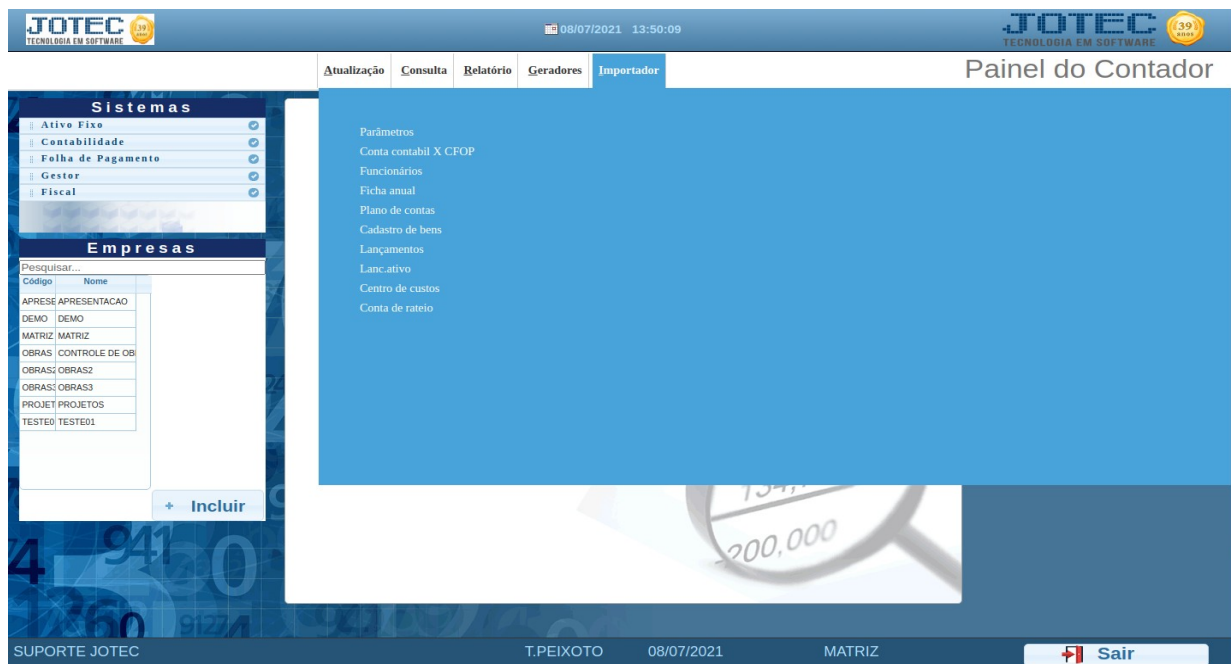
JOTEC 39 anos
TECNOLOGIA EM SOFTWARE

08/07/2021 13:50:09

JOTEC 39 anos
TECNOLOGIA EM SOFTWARE

Atualização | Consulta | Relatório | Geradores | Importador

Painel do Contador

Sistemas
Ativo Fixo
Contabilidade
Folha de Pagamento
Gestor
Fiscal

Empresas
Pesquisar...

| Código | Nome |
|---|---|
| APRESE | APRESENTACAO |
| DEMO | DEMO |
| MATRIZ | MATRIZ |
| OBRAS | CONTROLE DE OB |
| OBRAS2 | OBRAS2 |
| OBRAS3 | OBRAS3 |
| PROJET | PROJETOS |
| TESTE0 | TESTE01 |

+ Incluir

Parâmetros
Conta contabil X CFOP
Funcionários
Ficha anual
Plano de contas
Cadastro de bens
Lançamentos
Lanc.ativo
Centro de custos
Conta de rateio

200,000

SUPORTE JOTEC
T.PEIXOTO
08/07/2021
MATRIZ
Sair